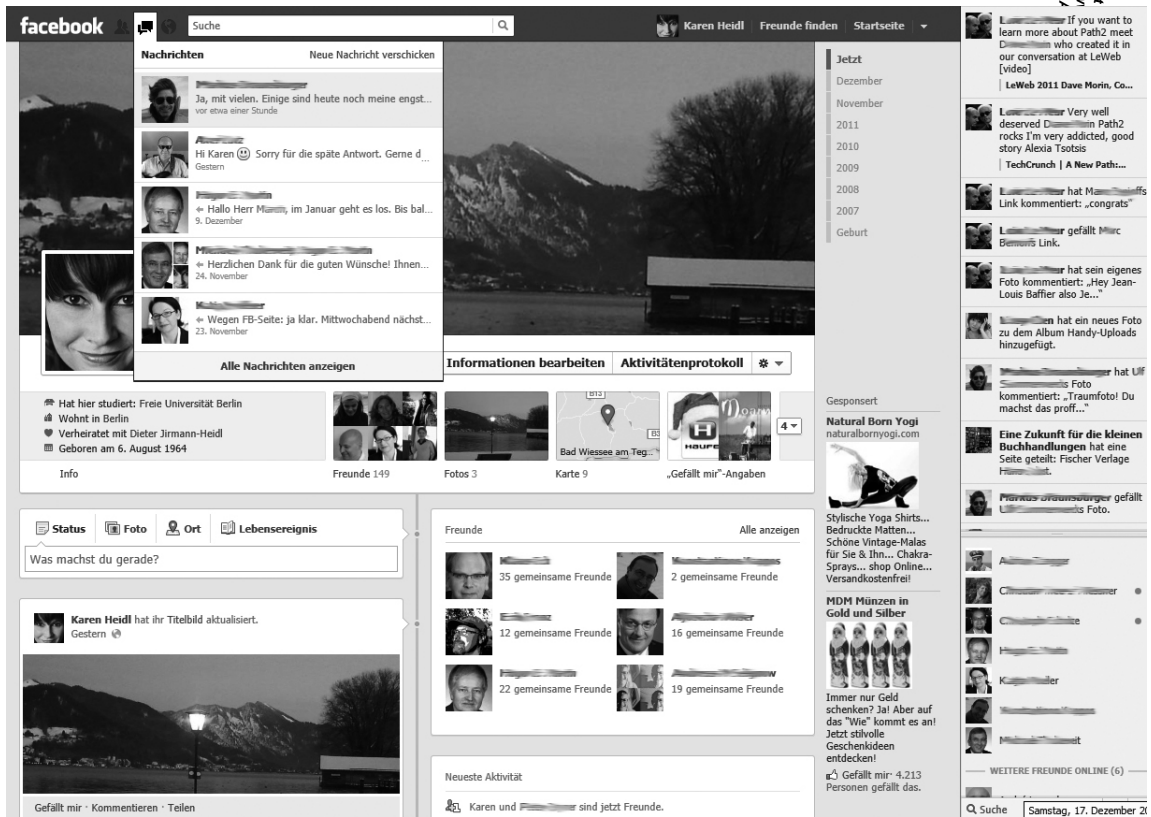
facebook

Suche

Karen Heidl | Freunde finden | Startseite

Nachrichten
Neue Nachricht verschicken

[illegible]
Ja, mit vielen. Einige sind heute noch meine engst...
vor etwa einer Stunde

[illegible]
Hi Karen 🙂 Sorry für die späte Antwort. Gerne d
Gestern

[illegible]
Hallo Herr M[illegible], im Januar geht es los. Bis bal...
9. Dezember

M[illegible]
Herzlichen Dank für die guten Wünsche! Ihnen...
24. November

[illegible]
Wegen FB-Seite: ja klar. Mittwochabend nächst...
23. November

Alle Nachrichten anzeigen

Informationen bearbeiten
Aktivitätenprotokoll

Jetzt
Dezember
November
2011
2010
2009
2008
2007
Geburt

Hat hier studiert: Freie Universität Berlin
Wohnt in Berlin
Verheiratet mit Dieter Jirmann-Heidl
Geboren am 6. August 1964

Info
Freunde 149
Fotos 3
Bad Wiessee am Teg...
Karte 9
„Gefällt mir"-Angaben
4

Status
Foto
Ort
Lebensereignis
Was machst du gerade?

Karen Heidl hat ihr Titelbild aktualisiert.
Gestern

Gefällt mir · Kommentieren · Teilen

Freunde
Alle anzeigen
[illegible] 35 gemeinsame Freunde
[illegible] 2 gemeinsame Freunde
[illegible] 12 gemeinsame Freunde
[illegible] 16 gemeinsame Freunde
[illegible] 22 gemeinsame Freunde
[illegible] 19 gemeinsame Freunde

Neueste Aktivität
Karen und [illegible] sind jetzt Freunde.

Gesponsert
Natural Born Yogi
naturalbornyogi.com
Stylische Yoga Shirts... Bedruckte Matten... Schöne Vintage-Malas für Sie & Ihn... Chakra-Sprays... shop Online... Versandkostenfrei!

MDM Münzen in Gold und Silber
Immer nur Geld schenken? Ja! Aber auf das "Wie" kommt es an! Jetzt stilvolle Geschenkideen entdecken!
Gefällt mir · 4.213 Personen gefällt das.

L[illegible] If you want to learn more about Path2 meet D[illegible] who created it in our conversation at LeWeb [video]
LeWeb 2011 Dave Morin, Co...

L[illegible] Very well deserved D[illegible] in Path2 rocks I'm very addicted, good story Alexia Tsotsis
TechCrunch | A New Path:...

L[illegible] hat M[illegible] Link kommentiert: „congrats"

L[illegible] gefällt Marc B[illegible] Link.

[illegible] hat sein eigenes Foto kommentiert: „Hey Jean-Louis Baffier also Je..."

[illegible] hat ein neues Foto zu dem Album Handy-Uploads hinzugefügt.

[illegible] hat Ulf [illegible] Foto kommentiert: „Traumfoto! Du machst das proff..."

Eine Zukunft für die kleinen Buchhandlungen hat eine Seite geteilt: Fischer Verlage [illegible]

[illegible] gefällt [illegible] Foto.

WEITERE FREUNDE ONLINE (6)

Suche
Samstag, 17. Dezember 2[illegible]